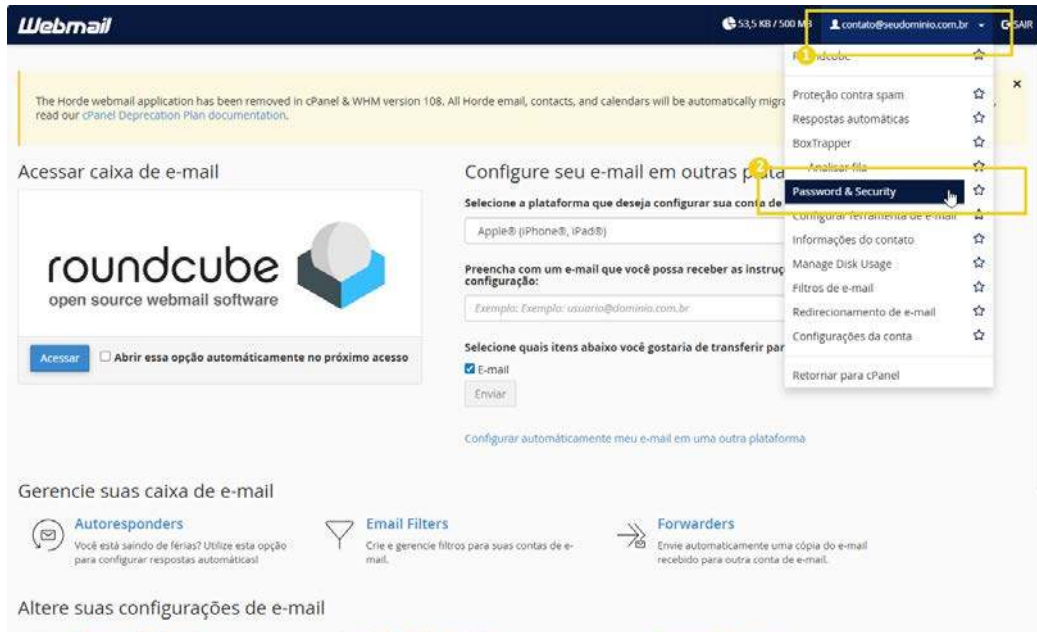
Webmail

53,5 KB / 500 MB contato@seudominio.com.br SAIR

1 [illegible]ndcube

Proteção contra spam
Respostas automáticas
BoxTrapper
Analisar fila
2
Password & Security
Configurar ferramenta de e-mail
Informações do contato
Manage Disk Usage
Filtros de e-mail
Redirecionamento de e-mail
Configurações da conta

Retornar para cPanel

The Horde webmail application has been removed in cPanel & WHM version 108. All Horde email, contacts, and calendars will be automatically migra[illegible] read our cPanel Deprecation Plan documentation.

×

Acessar caixa de e-mail

roundcube
open source webmail software

Acessar

Abrir essa opção automáticamente no próximo acesso

Configure seu e-mail em outras p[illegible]

Selecione a plataforma que deseja configurar sua conta de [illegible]

Apple® (iPhone®, iPad®)

Preencha com um e-mail que você possa receber as instruç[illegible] configuração:

Exemplo: Exemplo: usuario@dominio.com.br

Selecione quais itens abaixo você gostaria de transferir par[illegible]

E-mail

Enviar

Configurar automáticamente meu e-mail em uma outra plataforma

Gerencie suas caixa de e-mail

Autoresponders
Você está saindo de férias? Utilize esta opção para configurar respostas automáticas!

Email Filters
Crie e gerencie filtros para suas contas de e-mail.

Forwarders
Envie automaticamente uma cópia do e-mail recebido para outra conta de e-mail.

Altere suas configurações de e-mail